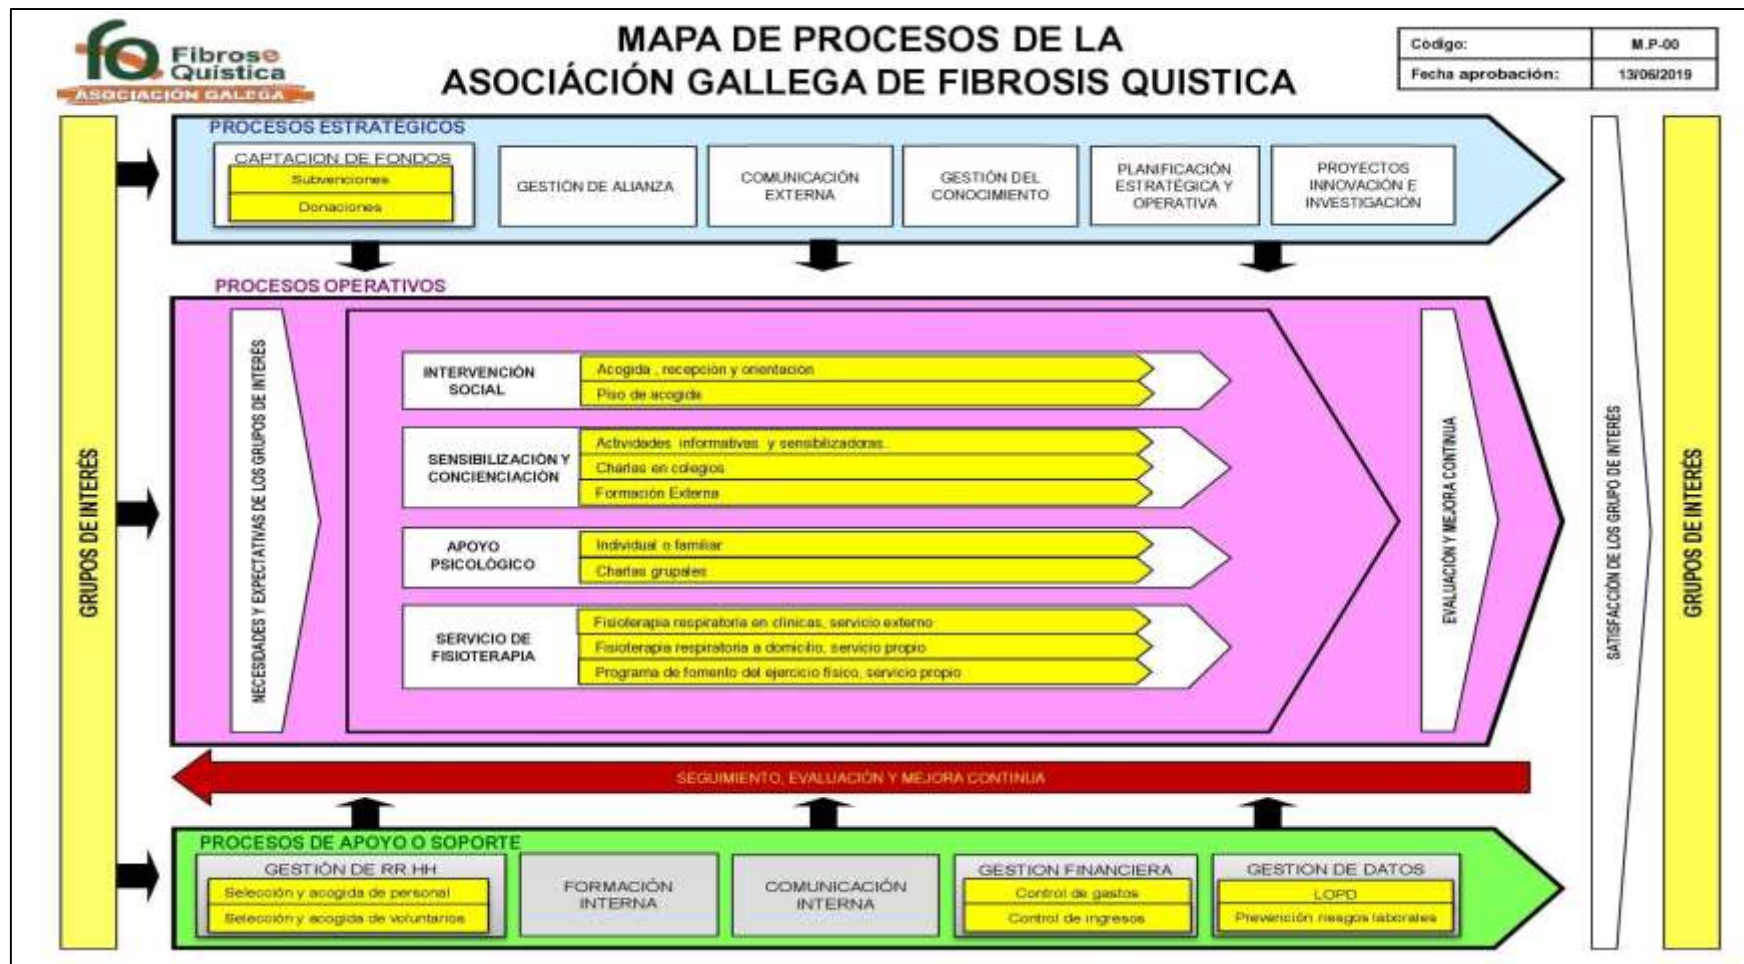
fq Fibrose Quística ASOCIACIÓN GALEGA

MAPA DE PROCESOS DE LA ASOCIÁCIÓN GALLEGA DE FIBROSIS QUISTICA

| Código: | M.P-00 |
|---|---|
| Fecha aprobación: | 13/06/2019 |

GRUPOS DE INTERÉS

PROCESOS ESTRATÉGICOS

CAPTACION DE FONDOS
Subvenciones
Donaciones

GESTIÓN DE ALIANZA

COMUNICACIÓN EXTERNA

GESTIÓN DEL CONOCIMIENTO

PLANIFICACIÓN ESTRATÉGICA Y OPERATIVA

PROYECTOS INNOVACIÓN E INVESTIGACIÓN

PROCESOS OPERATIVOS

NECESIDADES Y EXPECTATIVAS DE LOS GRUPOS DE INTERÉS

INTERVENCIÓN SOCIAL
Acogida , recepción y orientación
Piso de acogida

SENSIBILIZACIÓN Y CONCIENCIACIÓN
Actividades informativas y sensibilizadoras
Charlas en colegios
Formación Externa

APOYO PSICOLÓGICO
Individual o familiar
Charlas grupales

SERVICIO DE FISIOTERAPIA
Fisioterapia respiratoria en clinicas, servicio externo
Fisioterapia respiratoria a domicilio, servicio propio
Programa de fomento del ejercicio físico, servicio propio

EVALUACIÓN Y MEJORA CONTINUA

SATISFACCIÓN DE LOS GRUPO DE INTERÉS

GRUPOS DE INTERÉS

SEGUIMIENTO, EVALUACIÓN Y MEJORA CONTINUA

PROCESOS DE APOYO O SOPORTE

GESTIÓN DE RR.HH
Selección y acogida de personal
Selección y acogida de voluntarios

FORMACIÓN INTERNA

COMUNICACIÓN INTERNA

GESTION FINANCIERA
Control de gastos
Control de ingresos

GESTION DE DATOS
LOPD
Prevención riesgos laborales